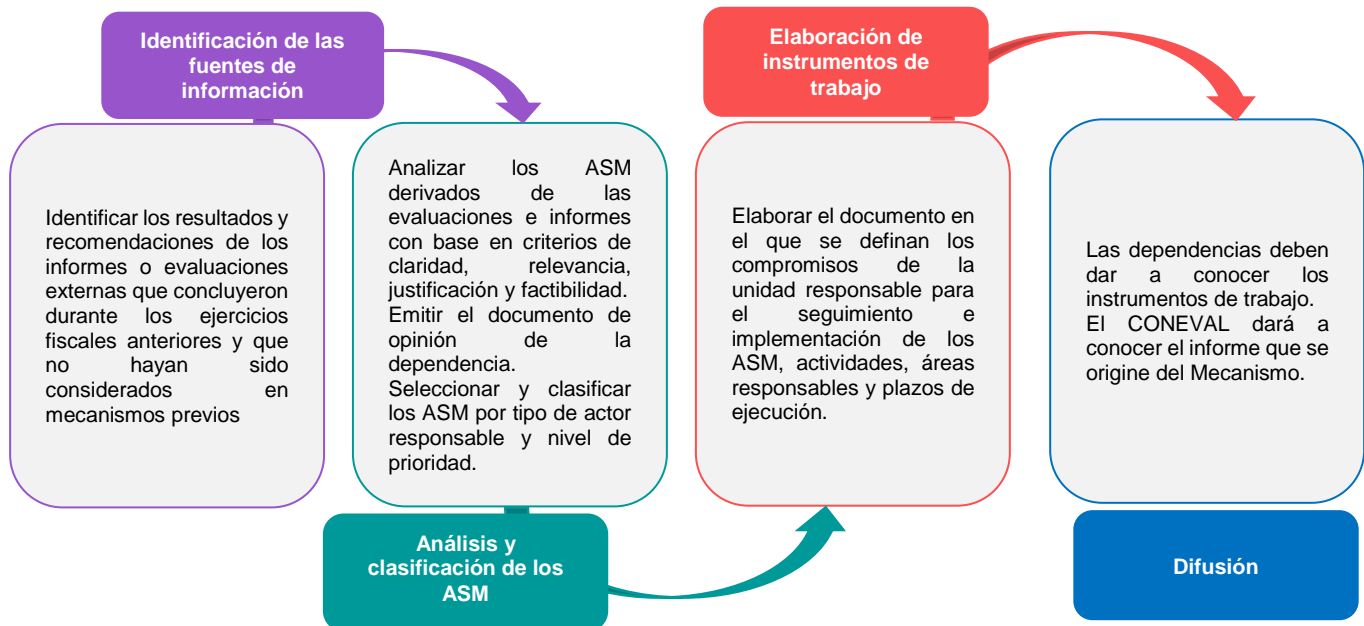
Identificación de las fuentes de información

Identificar los resultados y recomendaciones de los informes o evaluaciones externas que concluyeron durante los ejercicios fiscales anteriores y que no hayan sido considerados en mecanismos previos

Analizar los ASM derivados de las evaluaciones e informes con base en criterios de claridad, relevancia, justificación y factibilidad.
Emitir el documento de opinión de la dependencia.
Seleccionar y clasificar los ASM por tipo de actor responsable y nivel de prioridad.

Análisis y clasificación de los ASM

Elaboración de instrumentos de trabajo

Elaborar el documento en el que se definan los compromisos de la unidad responsable para el seguimiento e implementación de los ASM, actividades, áreas responsables y plazos de ejecución.

Las dependencias deben dar a conocer los instrumentos de trabajo.
El CONEVAL dará a conocer el informe que se origine del Mecanismo.

Difusión